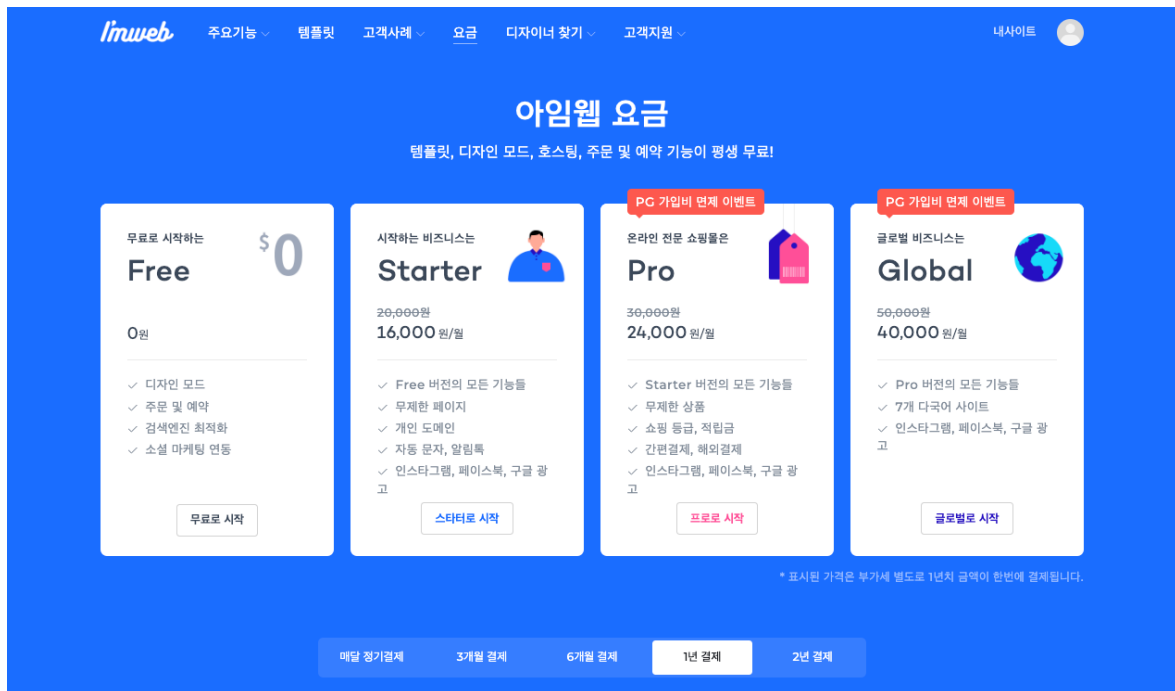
imweb 주요기능 템플릿 고객사례 요금 디자이너 찾기 고객지원 내사이트

아임웹 요금

템플릿, 디자인 모드, 호스팅, 주문 및 예약 기능이 평생 무료!

무료로 시작하는
Free
$0
0원
디자인 모드
주문 및 예약
검색엔진 최적화
소셜 마케팅 연동
무료로 시작

시작하는 비즈니스는
Starter
~~20,000원~~
16,000 원/월
Free 버전의 모든 기능들
무제한 페이지
개인 도메인
자동 문자, 알림톡
인스타그램, 페이스북, 구글 광고
스타터로 시작

PG 가입비 면제 이벤트
온라인 전문 쇼핑몰은
Pro
~~30,000원~~
24,000 원/월
Starter 버전의 모든 기능들
무제한 상품
쇼핑 등급, 적립금
간편결제, 해외결제
인스타그램, 페이스북, 구글 광고
프로로 시작

PG 가입비 면제 이벤트
글로벌 비즈니스는
Global
~~50,000원~~
40,000 원/월
Pro 버전의 모든 기능들
7개 다국어 사이트
인스타그램, 페이스북, 구글 광고
글로벌로 시작

* 표시된 가격은 부가세 별도로 1년치 금액이 한번에 결제됩니다.

매달 정기결제 3개월 결제 6개월 결제 1년 결제 2년 결제